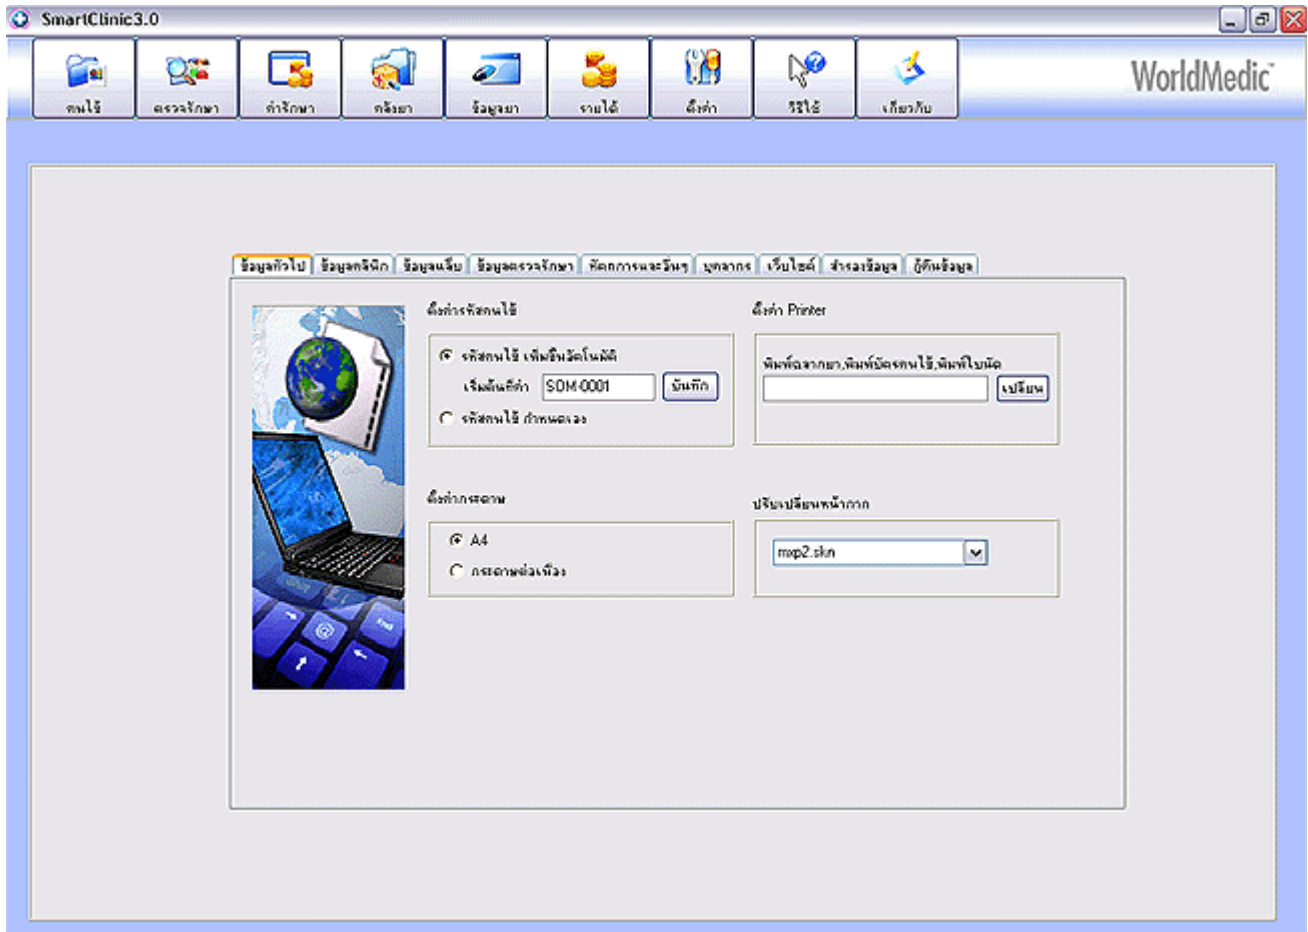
SmartClinic3.0

คนไข้ ตรวจรักษา ค่ารักษา คลังยา ข้อมูลยา รายได้ ตั้งค่า วิธีใช้ เกี่ยวกับ

WorldMedic

ข้อมูลทั่วไป ข้อมูลคลินิก ข้อมูลแล็บ ข้อมูลตรวจรักษา หัตถการและอื่นๆ บุคลากร เว็บไซต์ สำรองข้อมูล กู้คืนข้อมูล

ตั้งค่ารหัสคนไข้

รหัสคนไข้ เพิ่มขึ้นอัตโนมัติ

เริ่มต้นที่ค่า SOM-0001 บันทึก

รหัสคนไข้ กำหนดเอง

ตั้งค่า Printer

พิมพ์ฉลากยา,พิมพ์บัตรคนไข้,พิมพ์ใบนัด

เปลี่ยน

ตั้งค่ากระดาษ

A4

กระดาษต่อเนื่อง

ปรับเปลี่ยนหน้ากาก

mxp2.skn